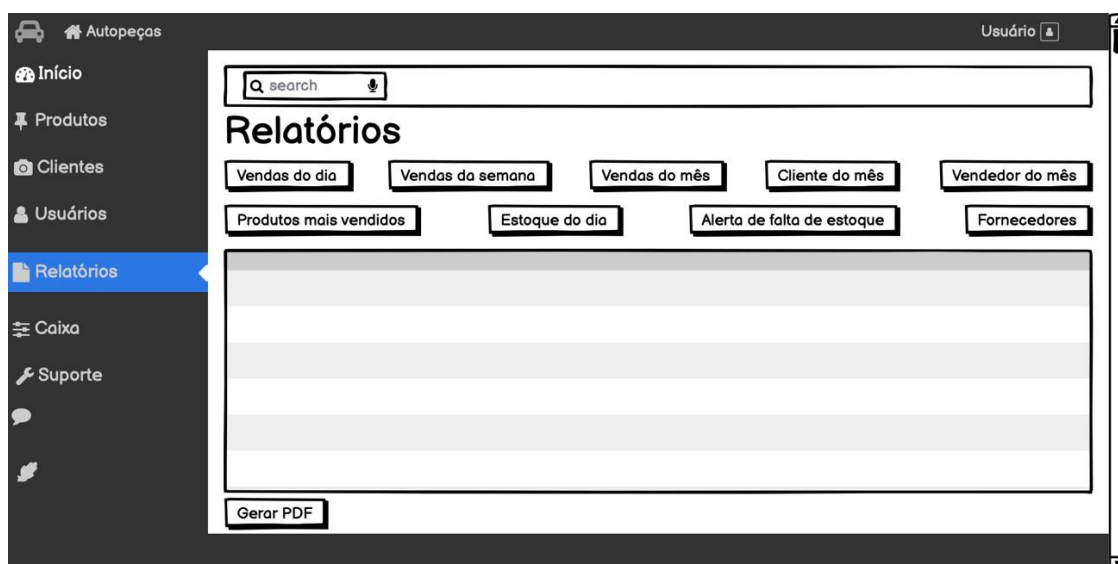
Autopeças

Usuário

Início

Produtos

Clientes

Usuários

Relatórios

Caixa

Suporte

search

Relatórios

Vendas do dia

Vendas da semana

Vendas do mês

Cliente do mês

Vendedor do mês

Produtos mais vendidos

Estoque do dia

Alerta de falta de estoque

Fornecedores

Gerar PDF